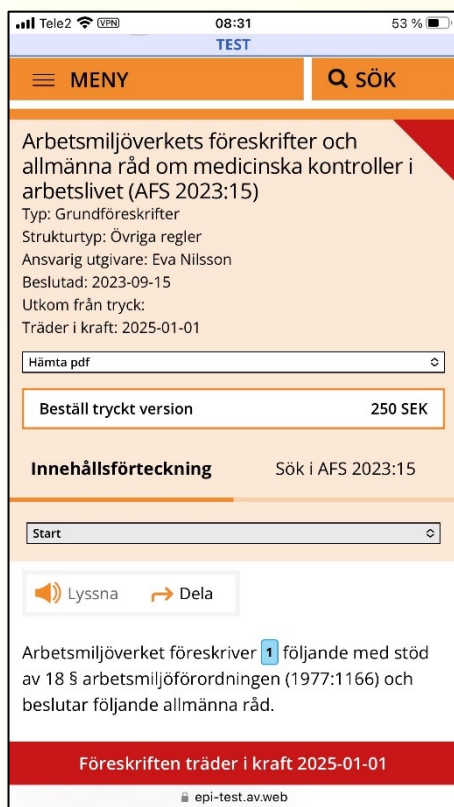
Tele2 VPN 08:31 53 %
TEST

MENY
SÖK

Arbetsmiljöverkets föreskrifter och allmänna råd om medicinska kontroller i arbetslivet (AFS 2023:15)
Typ: Grundföreskrifter
Strukturtyp: Övriga regler
Ansvarig utgivare: Eva Nilsson
Beslutad: 2023-09-15
Utkom från tryck:
Träder i kraft: 2025-01-01

Hämta pdf

Beställ tryckt version 250 SEK

Innehållsförteckning
Sök i AFS 2023:15

Start

Lyssna
Dela

Arbetsmiljöverket föreskriver 1 följande med stöd av 18 § arbetsmiljöförordningen (1977:1166) och beslutar följande allmänna råd.

Föreskriften träder i kraft 2025-01-01

epi-test.av.web